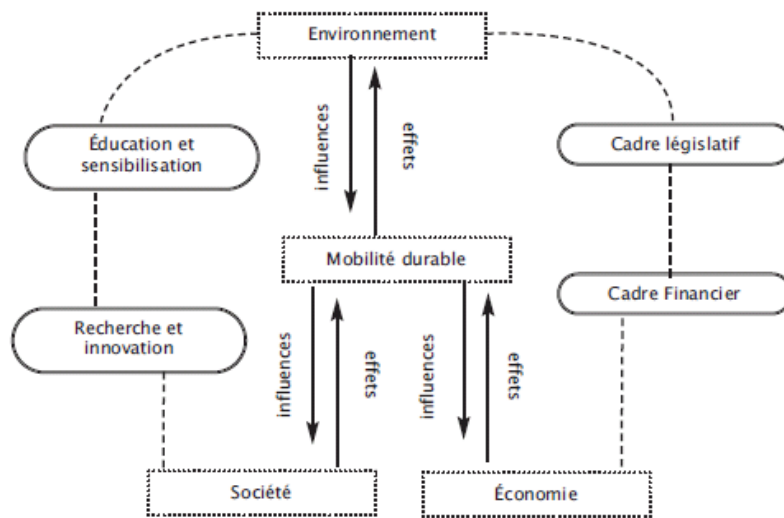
Environnement

Éducation et sensibilisation

influences

effets

Cadre législatif

Mobilité durable

Cadre Financier

Recherche et innovation

influences

effets

influences

effets

Société

Économie